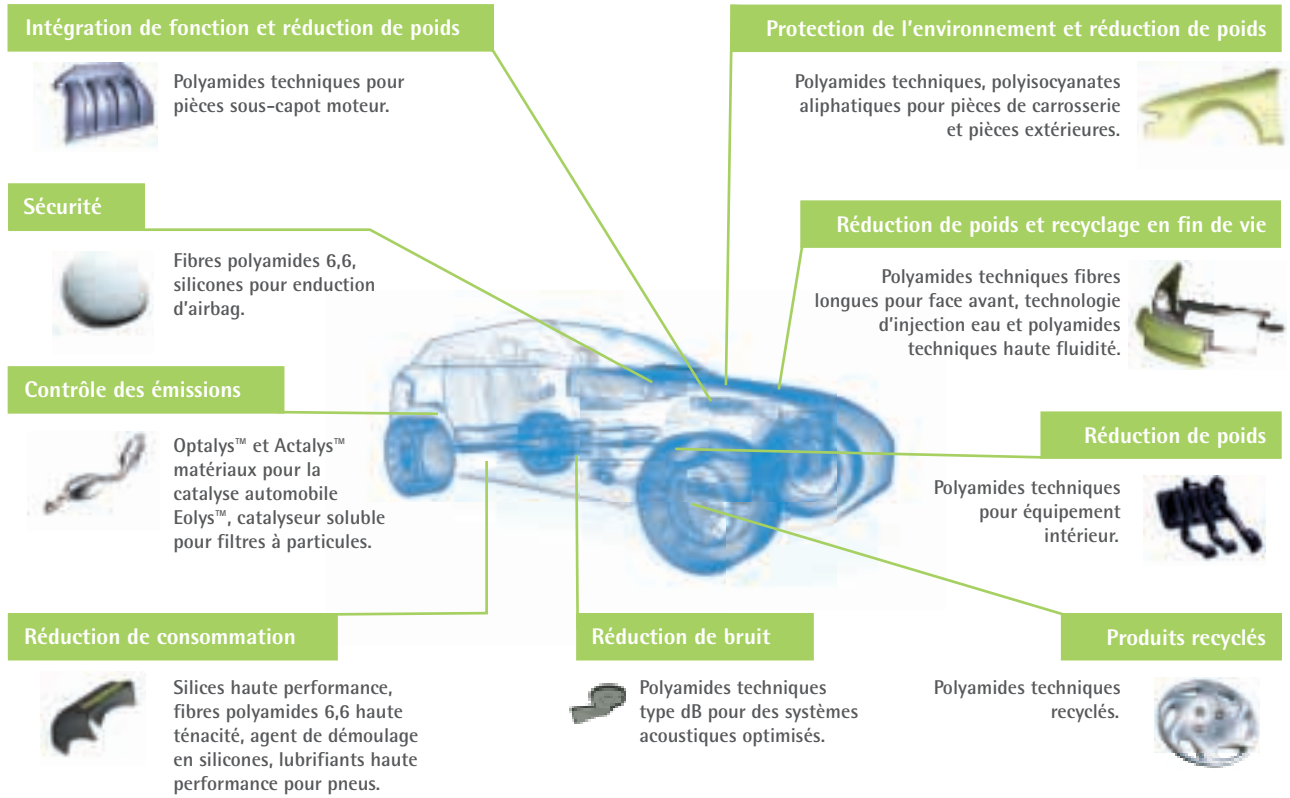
Intégration de fonction et réduction de poids

Polyamides techniques pour pièces sous-capot moteur.

Sécurité

Fibres polyamides 6,6, silicones pour enduction d'airbag.

Contrôle des émissions

Optalys™ et Actalys™ matériaux pour la catalyse automobile Eolys™, catalyseur soluble pour filtres à particules.

Réduction de consommation

Silices haute performance, fibres polyamides 6,6 haute ténacité, agent de démoulage en silicones, lubrifiants haute performance pour pneus.

Réduction de bruit

Polyamides techniques type dB pour des systèmes acoustiques optimisés.

Protection de l'environnement et réduction de poids

Polyamides techniques, polyisocyanates aliphatiques pour pièces de carrosserie et pièces extérieures.

Réduction de poids et recyclage en fin de vie

Polyamides techniques fibres longues pour face avant, technologie d'injection eau et polyamides techniques haute fluidité.

Réduction de poids

Polyamides techniques pour équipement intérieur.

Produits recyclés

Polyamides techniques recyclés.